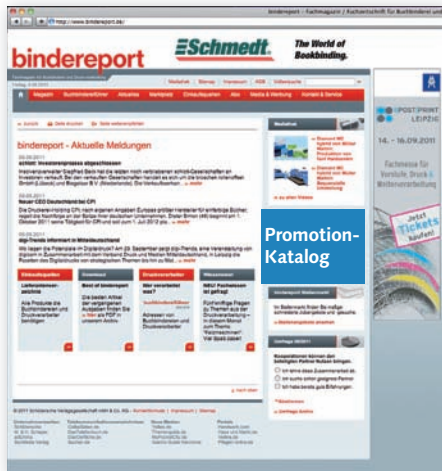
bindereport - Fachmagazin / Fachzeitschrift für Buchbinderei und

http://www.bindereport.de/

bindereport

Schmedt

The World of Bookbinding.

Mediathek | Sitemap | Impressum | AGB | Volltextsuche

Magazin | Buchbinderei aktuell | Aktuelles | Marktplatz | Einkaufsquellen | Abo | Media & Werbung | Kontakt & Service

bindereport - Aktuelle Meldungen

05.09.2011
schloit: Investorenprozess abgeschlossen

02.09.2011
Neuer CEO Deutschland bei CPI

01.09.2011
digi-Trends informiert in Mitteldeutschland

Einkaufsquellen

Download

Druckverarbeiter

Wissensserver

Mediathek

Promotion-Katalog

POST|PRINT LEIPZIG

14. - 16.09.2011

Fachmesse für Vorstufe, Druck & Weiterverarbeitung

Jetzt Tickets kaufen!

Umfrage 09/2011

© 2011 Schlütersche Verlagsgesellschaft mbH & Co. KG